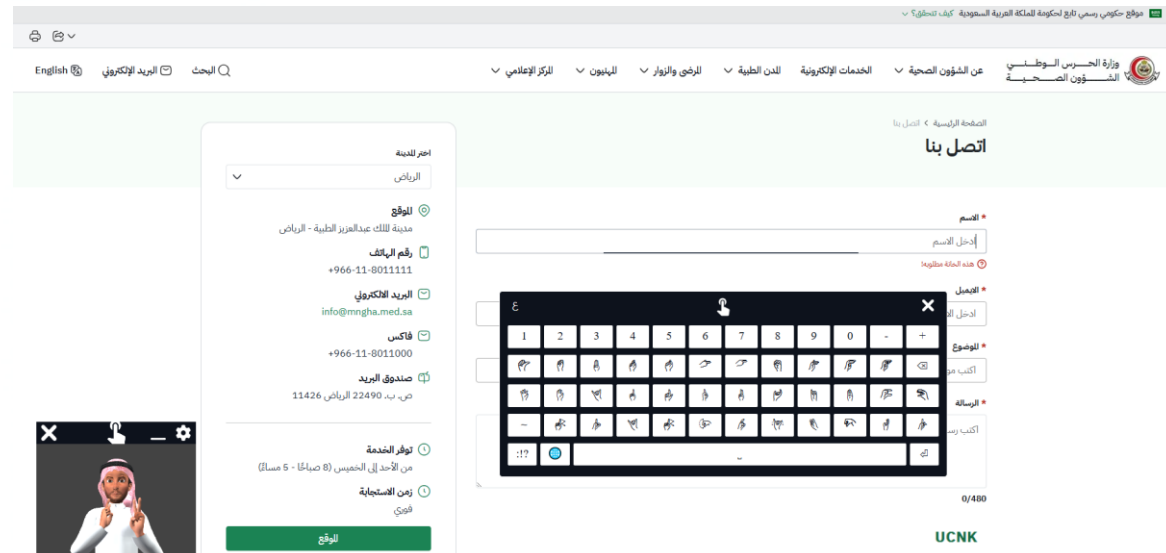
موقع حكومي رسمي تابع لحكومة المملكة العربية السعودية كيف تتحقق؟

وزارة الحرس الوطني الشؤون الصحية

عن الشؤون الصحية
الخدمات الإلكترونية
المدن الطبية
المرضى والزوار
المهنيون
المركز الإعلامي

البحث
البريد الإلكتروني
English

الصفحة الرئيسية › اتصل بنا

اتصل بنا

* الاسم
أدخل الاسم
هذه الخانة مطلوبة!

* الايميل
أدخل ال

* الموضوع
اكتب مو

* الرسالة
اكتب رس

0/480

UCNK

ع

1 2 3 4 5 6 7 8 9 0 - +

!؟

اختر المدينة
الرياض

الموقع
مدينة الملك عبدالعزيز الطبية - الرياض

رقم الهاتف
+966-11-8011111

البريد الالكتروني
info@mngha.med.sa

فاكس
+966-11-8011000

صندوق البريد
ص. ب. 22490 الرياض 11426

توفر الخدمة
من الأحد إلى الخميس (8 صباحًا - 5 مساءً)

زمن الاستجابة
فوري

الموقع